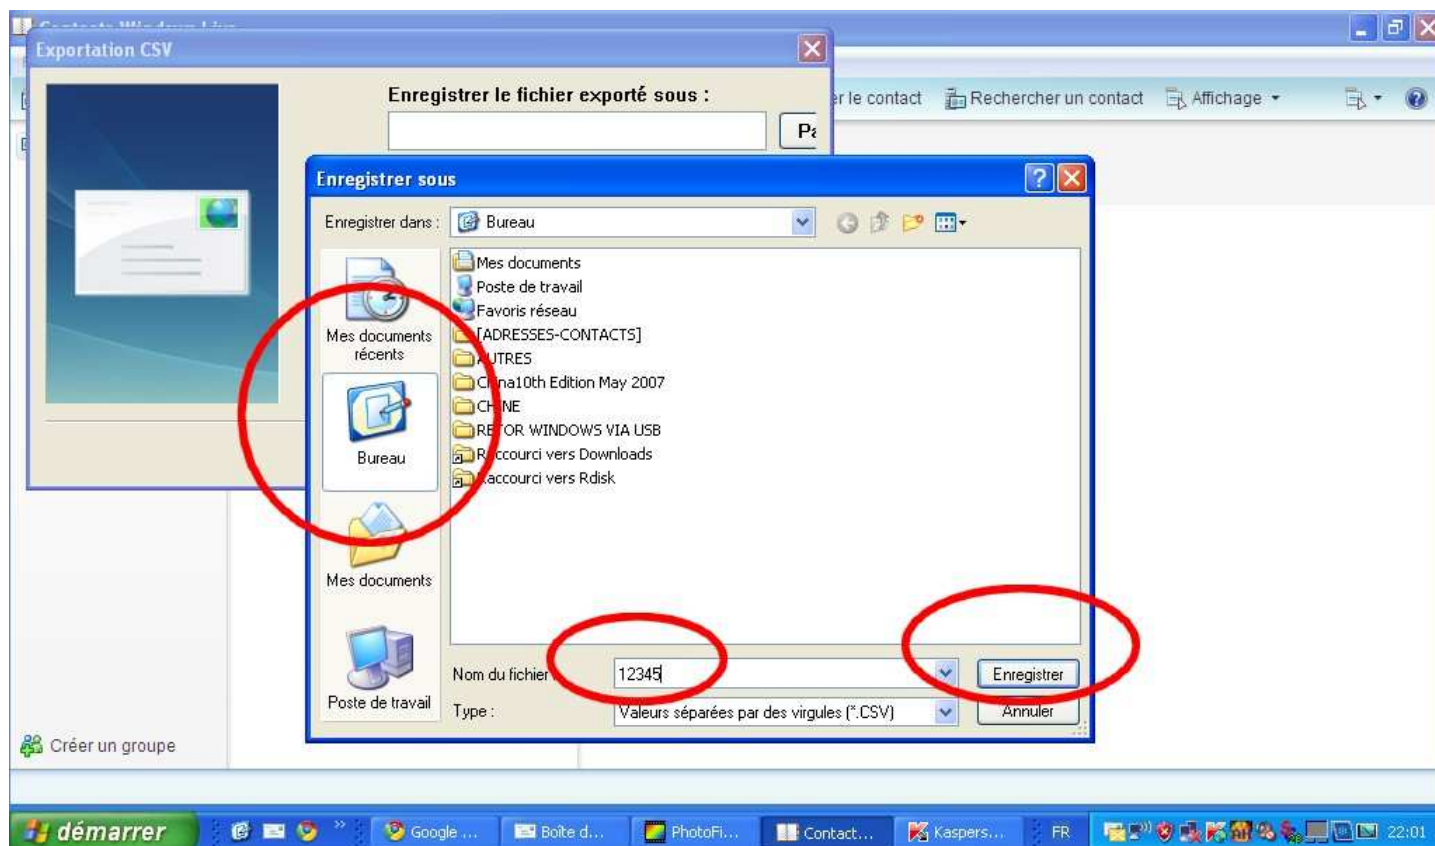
Exportation CSV

Enregistrer le fichier exporté sous :

Pa

r le contact Rechercher un contact Affichage

Enregistrer sous

Enregistrer dans : Bureau

Mes documents
Poste de travail
Favoris réseau
[ADRESSES-CONTACTS]
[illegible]UTRES
C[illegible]na10th Edition May 2007
CH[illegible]NE
RE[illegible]OR WINDOWS VIA USB
R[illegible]ccourci vers Downloads
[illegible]ccourci vers Rdisk

Mes documents récents

Bureau

Mes documents

Poste de travail

Nom du fichier : 12345

Type : Valeurs séparées par des virgules (*.CSV)

Enregistrer

Annuler

Créer un groupe

démarrer Google ... Boîte d... PhotoFi... Contact... Kaspers... FR 22:01